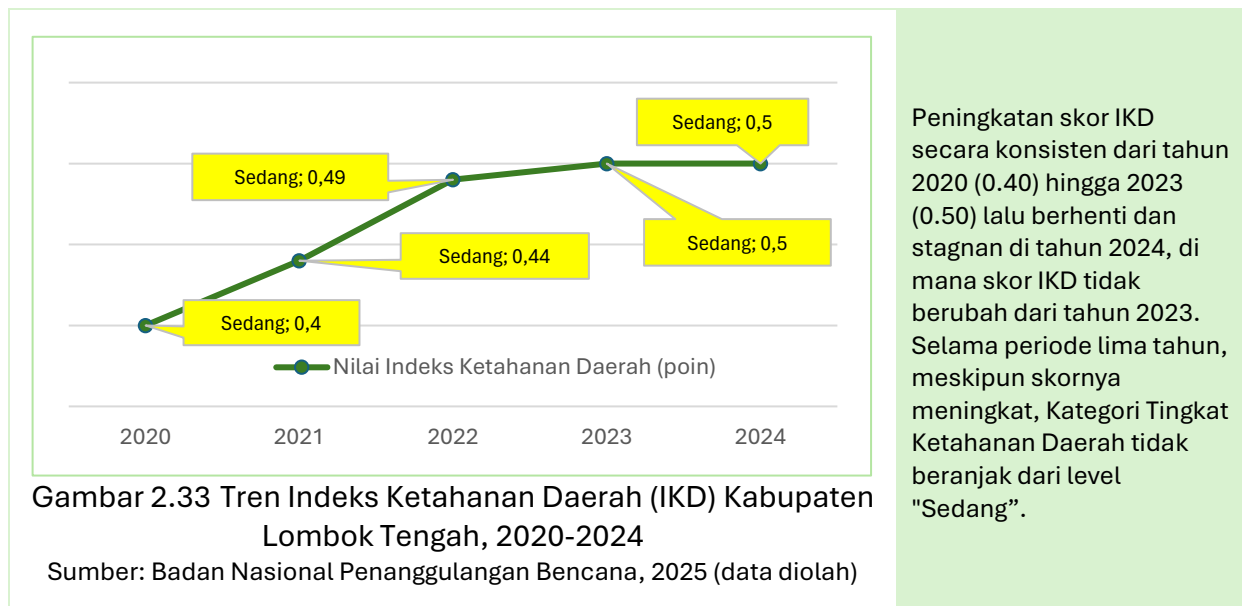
Sedang; 0,5

Sedang; 0,49

Sedang; 0,44

Sedang; 0,5

Sedang; 0,4

Nilai Indeks Ketahanan Daerah (poin)

2020 2021 2022 2023 2024

Gambar 2.33 Tren Indeks Ketahanan Daerah (IKD) Kabupaten Lombok Tengah, 2020-2024
Sumber: Badan Nasional Penanggulangan Bencana, 2025 (data diolah)

Peningkatan skor IKD secara konsisten dari tahun 2020 (0.40) hingga 2023 (0.50) lalu berhenti dan stagnan di tahun 2024, di mana skor IKD tidak berubah dari tahun 2023. Selama periode lima tahun, meskipun skornya meningkat, Kategori Tingkat Ketahanan Daerah tidak beranjak dari level "Sedang”.